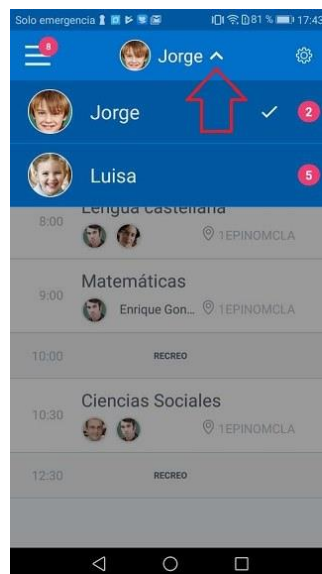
Solo emergencia 81 % 17:43

8

Jorge

Jorge 2

Luisa 5

8:00 Lengua castellana

1EPINOMCLA

9:00 Matemáticas

Enrique Gon... 1EPINOMCLA

10:00 RECREO

10:30 Ciencias Sociales

1EPINOMCLA

12:30 RECREO